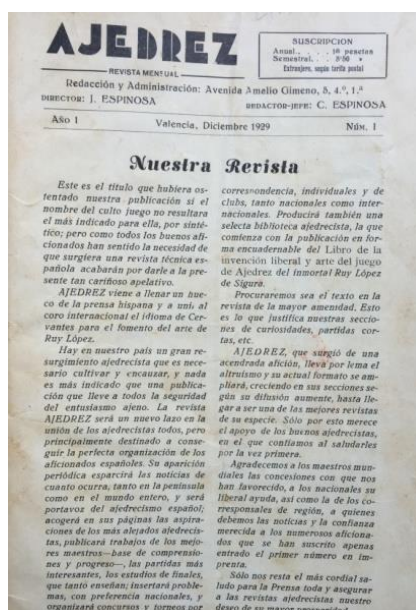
AJEDREZ

REVISTA MENSUAL

SUSCRIPCION
Anual.......... 10 pesetas
Semestral....... 5'50 »
Extranjero, según tarifa postal

Redacción y Administración: Avenida Amelio Gimeno, 5, 4.º, 1.ª

DIRECTOR: J. ESPINOSA

REDACTOR-JEFE: C. ESPINOSA

Año 1

Valencia, Diciembre 1929

Núm. 1

Nuestra Revista

Este es el título que hubiera ostentado nuestra publicación si el nombre del culto juego no resultara el más indicado para ella, por sintético; pero como todos los buenos aficionados han sentido la necesidad de que surgiera una revista técnica española acabarán por darle a la presente tan cariñoso apelativo.

AJEDREZ viene a llenar un hueco de la prensa hispana y a unir al coro internacional el idioma de Cervantes para el fomento del arte de Ruy López.

Hay en nuestro país un gran resurgimiento ajedrecista que es necesario cultivar y encauzar, y nada es más indicado que una publicación que lleve a todos la seguridad del entusiasmo ajeno. La revista AJEDREZ será un nuevo lazo en la unión de los ajedrecistas todos, pero principalmente destinado a conseguir la perfecta organización de los aficionados españoles. Su aparición periódica esparcirá las noticias de cuanto ocurra, tanto en la península como en el mundo entero, y será portavoz del ajedrecismo español; acogerá en sus páginas las aspiraciones de los más alejados ajedrecistas, publicará trabajos de los mejores maestros—base de comprensiones y progreso—, las partidas más interesantes, los estudios de finales, que tanto enseñan; insertará problemas, con preferencia nacionales, y organizará concursos y torneos por

correspondencia, individuales y de clubs, tanto nacionales como internacionales. Producirá también una selecta biblioteca ajedrecista, la que comienza con la publicación en forma encuadernable del Libro de la invención liberal y arte del juego de Ajedrez del inmortal Ruy López de Sigura.

Procuraremos sea el texto en la revista de la mayor amenidad. Esto es lo que justifica nuestras secciones de curiosidades, partidas cortas, etc.

AJEDREZ, que surgió de una acendrada afición, lleva por lema el altruismo y su actual formato se ampliará, creciendo en sus secciones según su difusión aumente, hasta llegar a ser una de las mejores revistas de su especie. Sólo por esto merece el apoyo de los buenos ajedrecistas, en el que confiamos al saludarles por la vez primera.

Agradecemos a los maestros mundiales las concesiones con que nos han favorecido, a los nacionales su liberal ayuda, así como la de los corresponsales de región, a quienes debemos las noticias y la confianza merecida a los numerosos aficionados que se han suscrito apenas entrado el primer número en imprenta.

Sólo nos resta el más cordial saludo para la Prensa toda y asegurar a las revistas ajedrecistas nuestro deseo de su mayor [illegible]